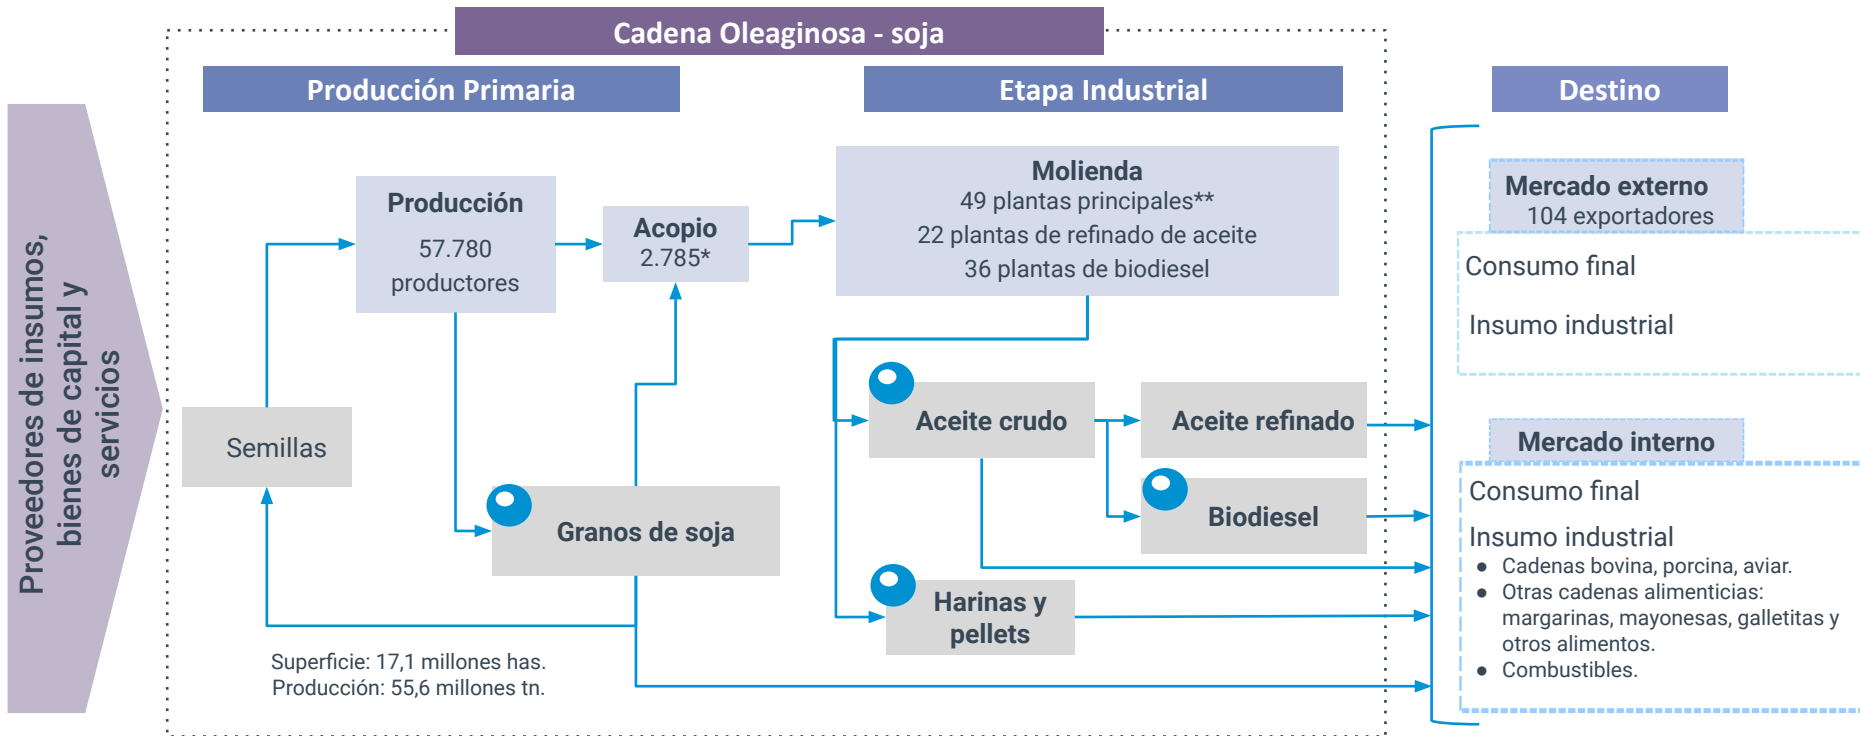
Cadena Oleaginosa - soja

Proveedores de insumos, bienes de capital y servicios

Producción Primaria

Etapa Industrial

Destino

Producción
57.780 productores

Acopio
2.785*

Molienda
49 plantas principales**
22 plantas de refinado de aceite
36 plantas de biodiesel

Semillas

Granos de soja

Aceite crudo

Aceite refinado

Biodiesel

Harinas y pellets

Superficie: 17,1 millones has.
Producción: 55,6 millones tn.

Mercado externo
104 exportadores

Consumo final

Insumo industrial

Mercado interno

Consumo final

Insumo industrial
● Cadenas bovina, porcina, aviar.
● Otras cadenas alimenticias: margarinas, mayonesas, galletitas y otros alimentos.
● Combustibles.